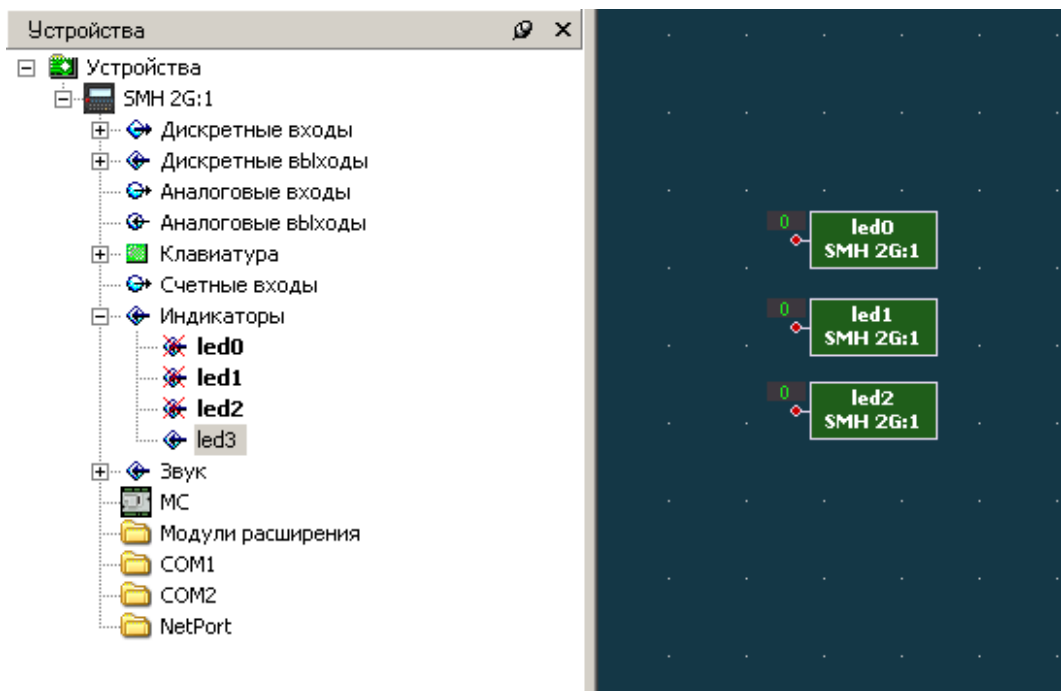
Устройства

Устройства
SMH 2G:1
Дискретные входы
Дискретные выходы
Аналоговые входы
Аналоговые выходы
Клавиатура
Счетные входы
Индикаторы
led0
led1
led2
led3
Звук
МС
Модули расширения
COM1
COM2
NetPort

0
led0
SMH 2G:1

0
led1
SMH 2G:1

0
led2
SMH 2G:1